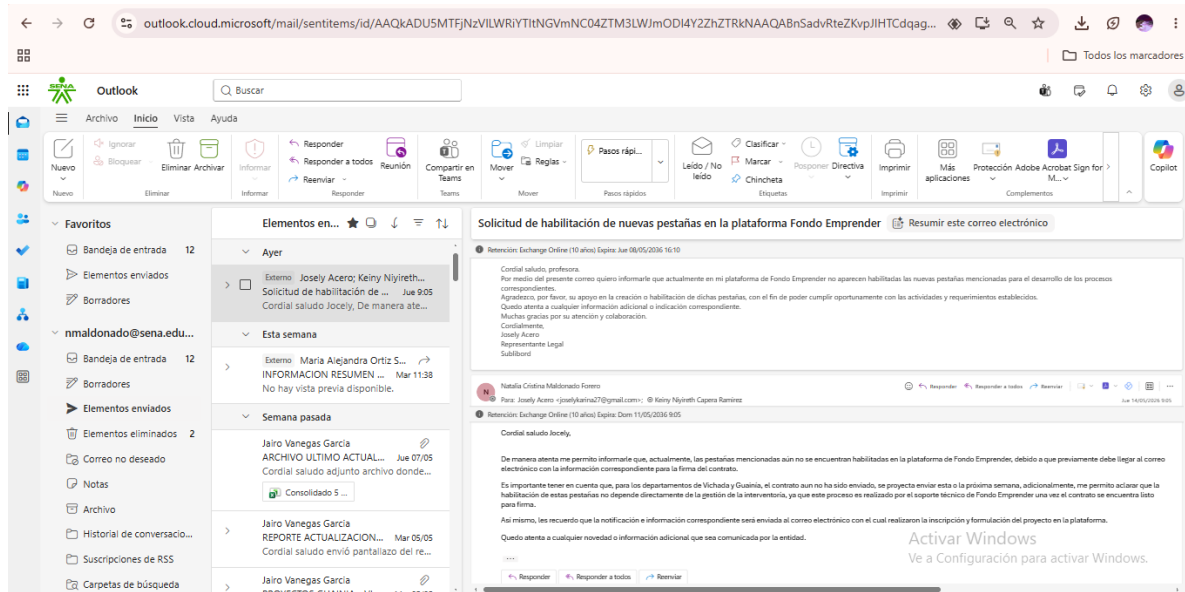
outlook.cloud.microsoft/mail/sentitems/id/AAQkADU5MTFjNzVlLWRiYTItNGVmNC04ZTM3LWJmODI4Y2ZhZTRkNAAQABnSadvRteZKvpJIHTCdqag...

Todos los marcadores

Outlook

Buscar

Archivo Inicio Vista Ayuda

Nuevo
Nuevo

Ignorar
Bloquear
Eliminar Archivar
Eliminar

Informar
Informar

Responder
Responder a todos
Reenviar
Reunión
Responder

Compartir en Teams
Teams

Mover
Limpiar
Reglas
Mover

Pasos rápi...
Pasos rápidos

Leído / No leído
Clasificar
Marcar
Chincheta
Posponer
Directiva
Etiquetas

Imprimir
Imprimir

Más aplicaciones
Protección
Adobe Acrobat
Sign for M...
Complementos

Copilot

Favoritos
Bandeja de entrada 12
Elementos enviados
Borradores

nmaldonado@sena.edu...
Bandeja de entrada 12
Borradores
Elementos enviados
Elementos eliminados 2
Correo no deseado
Notas
Archivo
Historial de conversacio...
Suscripciones de RSS
Carpetas de búsqueda

Elementos en...

Ayer
Externo Josely Acero; Keiny Niyireth...
Solicitud de habilitación de ... Jue 9:05
Cordial saludo Jocely, De manera ate...

Esta semana
Externo Maria Alejandra Ortiz S...
INFORMACION RESUMEN ... Mar 11:38
No hay vista previa disponible.

Semana pasada
Jairo Vanegas Garcia
ARCHIVO ULTIMO ACTUAL... Jue 07/05
Cordial saludo adjunto archivo donde...
Consolidado 5 ...

Jairo Vanegas Garcia
REPORTE ACTUALIZACION... Mar 05/05
Cordial saludo envió pantallazo del re...

Jairo Vanegas Garcia

Solicitud de habilitación de nuevas pestañas en la plataforma Fondo Emprender
Resumir este correo electrónico

Retención: Exchange Online (10 años) Expira: Jue 08/05/2036 16:10

Cordial saludo, profesora.
Por medio del presente correo quiero informarle que actualmente en mi plataforma de Fondo Emprender no aparecen habilitadas las nuevas pestañas mencionadas para el desarrollo de los procesos correspondientes.
Agradezco, por favor, su apoyo en la creación o habilitación de dichas pestañas, con el fin de poder cumplir oportunamente con las actividades y requerimientos establecidos.
Quedo atenta a cualquier información adicional o indicación correspondiente.
Muchas gracias por su atención y colaboración.
Cordialmente,
Josely Acero
Representante Legal
Sublibord

Natalia Cristina Maldonado Forero
Para: Josely Acero <joselykarina27@gmail.com>; Keiny Niyireth Capera Ramirez
Responder Responder a todos Reenviar
Jue 14/05/2026 9:05

Retención: Exchange Online (10 años) Expira: Dom 11/05/2036 9:05

Cordial saludo Jocely,

De manera atenta me permito informarle que, actualmente, las pestañas mencionadas aún no se encuentran habilitadas en la plataforma de Fondo Emprender, debido a que previamente debe llegar al correo electrónico con la información correspondiente para la firma del contrato.

Es importante tener en cuenta que, para los departamentos de Vichada y Guainía, el contrato aun no ha sido enviado, se proyecta enviar esta o la próxima semana, adicionalmente, me permito aclarar que la habilitación de estas pestañas no depende directamente de la gestión de la interventoría, ya que este proceso es realizado por el soporte técnico de Fondo Emprender una vez el contrato se encuentra listo para firma.

Así mismo, les recuerdo que la notificación e información correspondiente será enviada al correo electrónico con el cual realizaron la inscripción y formulación del proyecto en la plataforma.

Quedo atenta a cualquier novedad o información adicional que sea comunicada por la entidad.

Responder Responder a todos Reenviar

Activar Windows
Ve a Configuración para activar Windows.